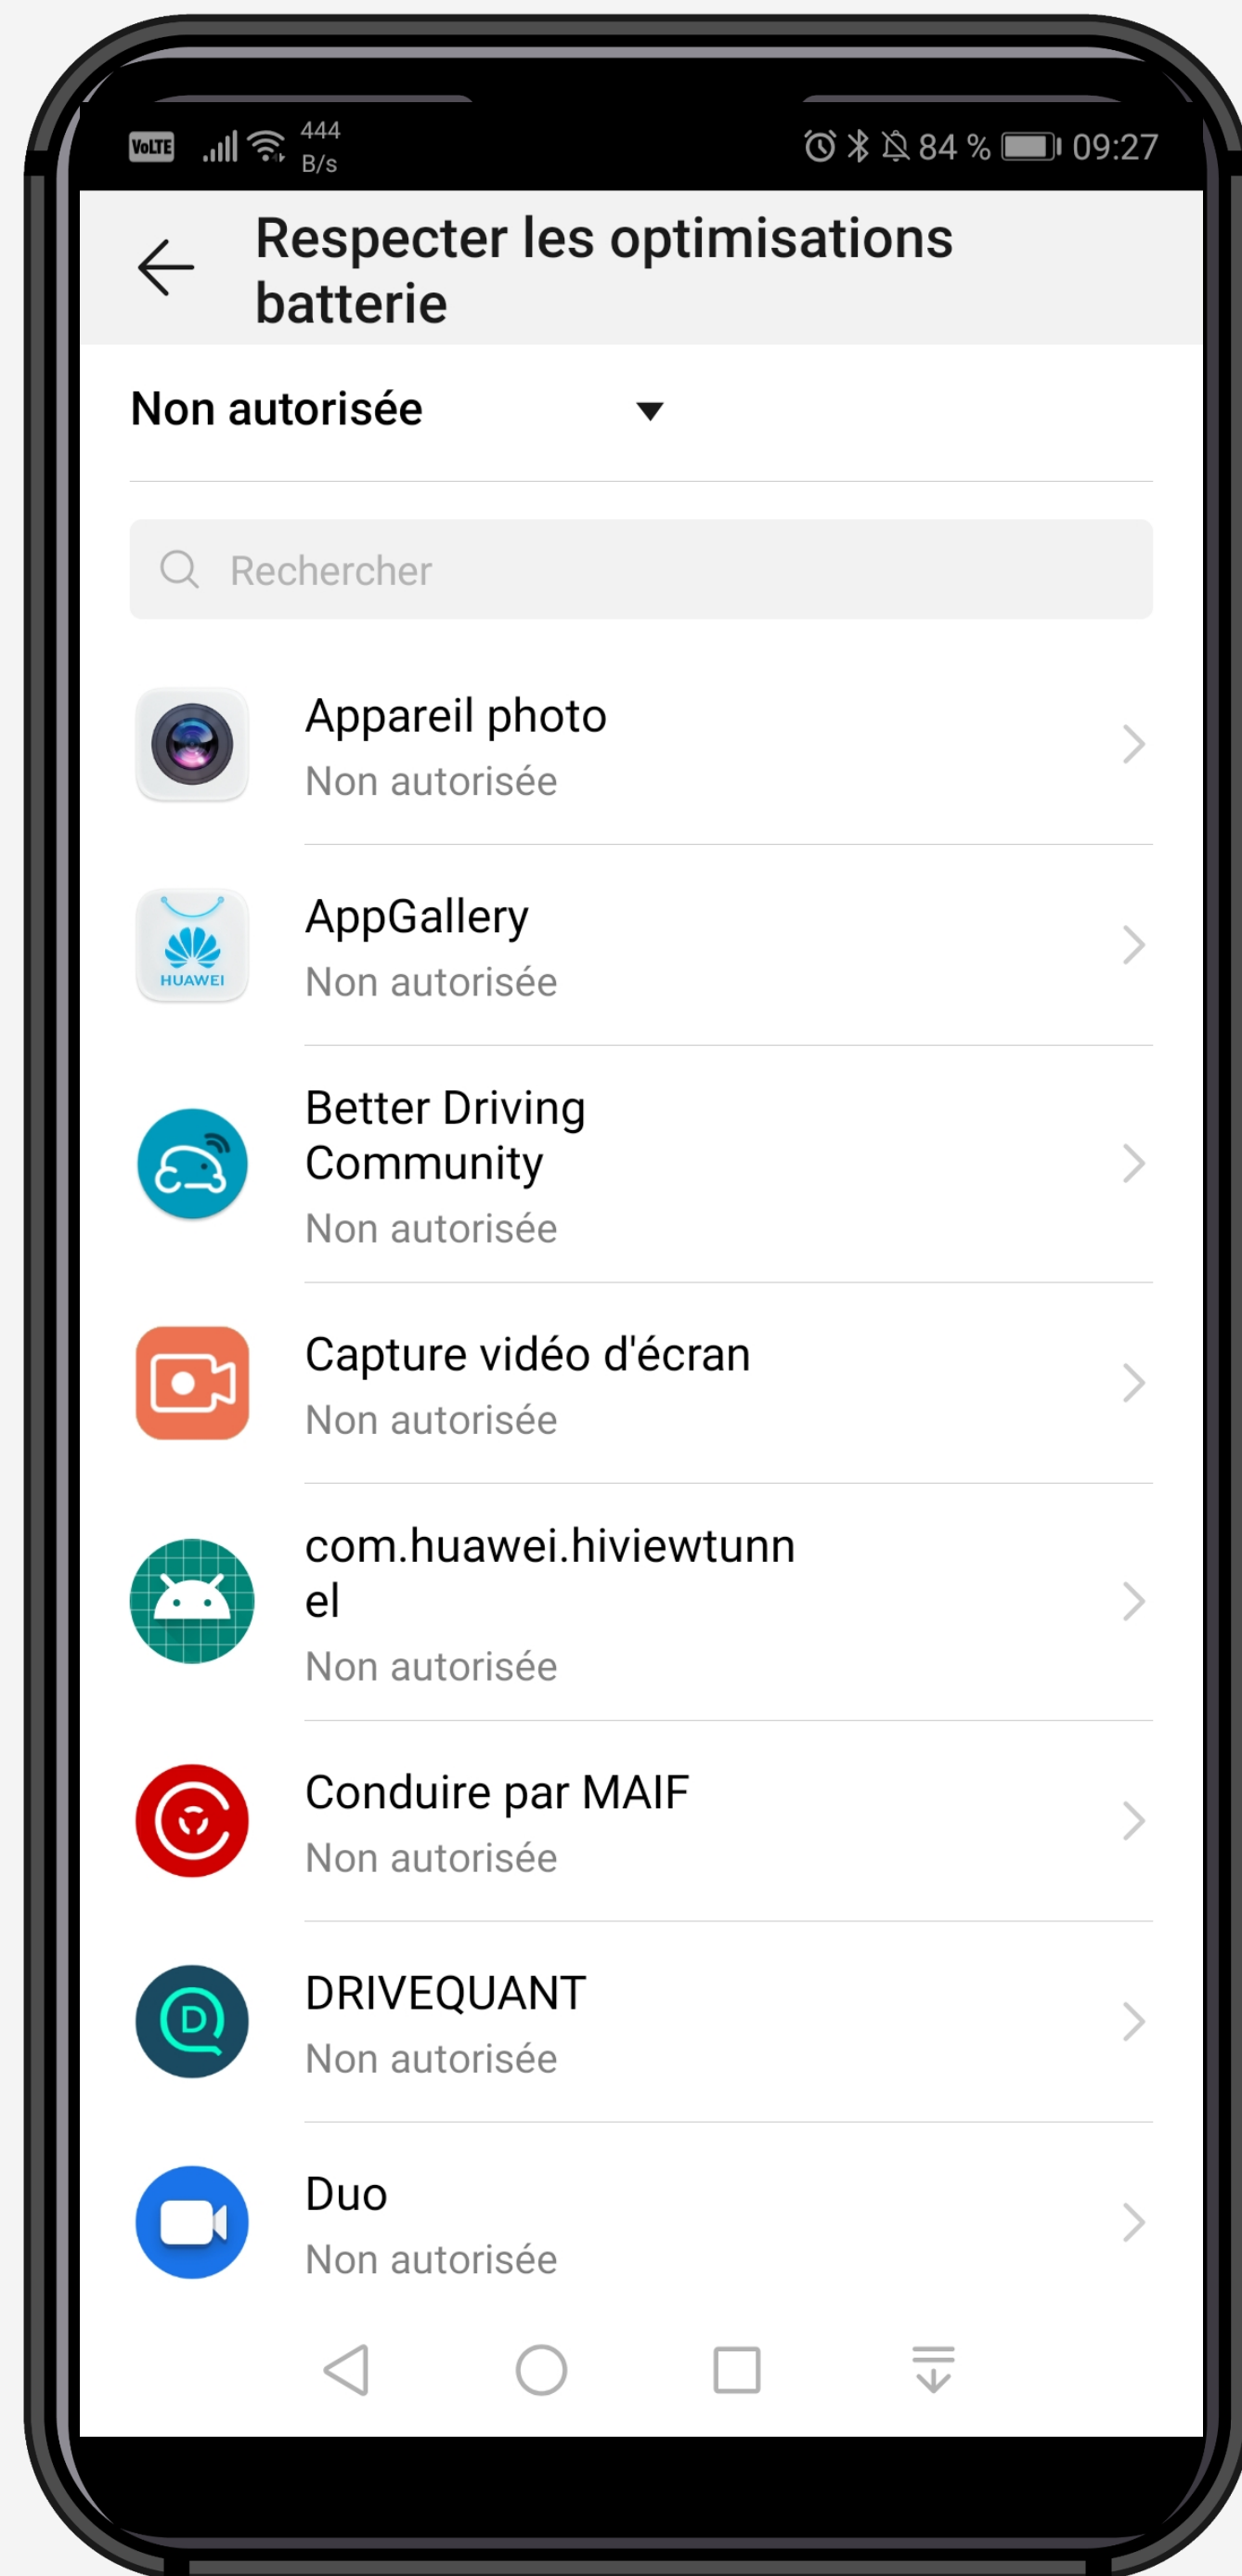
VoLTE 444 B/s 84 % 09:27

Respecter les optimisations batterie

Non autorisée

Rechercher

Appareil photo
Non autorisée

HUAWEI
AppGallery
Non autorisée

Better Driving Community
Non autorisée

Capture vidéo d'écran
Non autorisée

com.huawei.hiviewtunnel
Non autorisée

Conduire par MAIF
Non autorisée

DRIVEQUANT
Non autorisée

Duo
Non autorisée